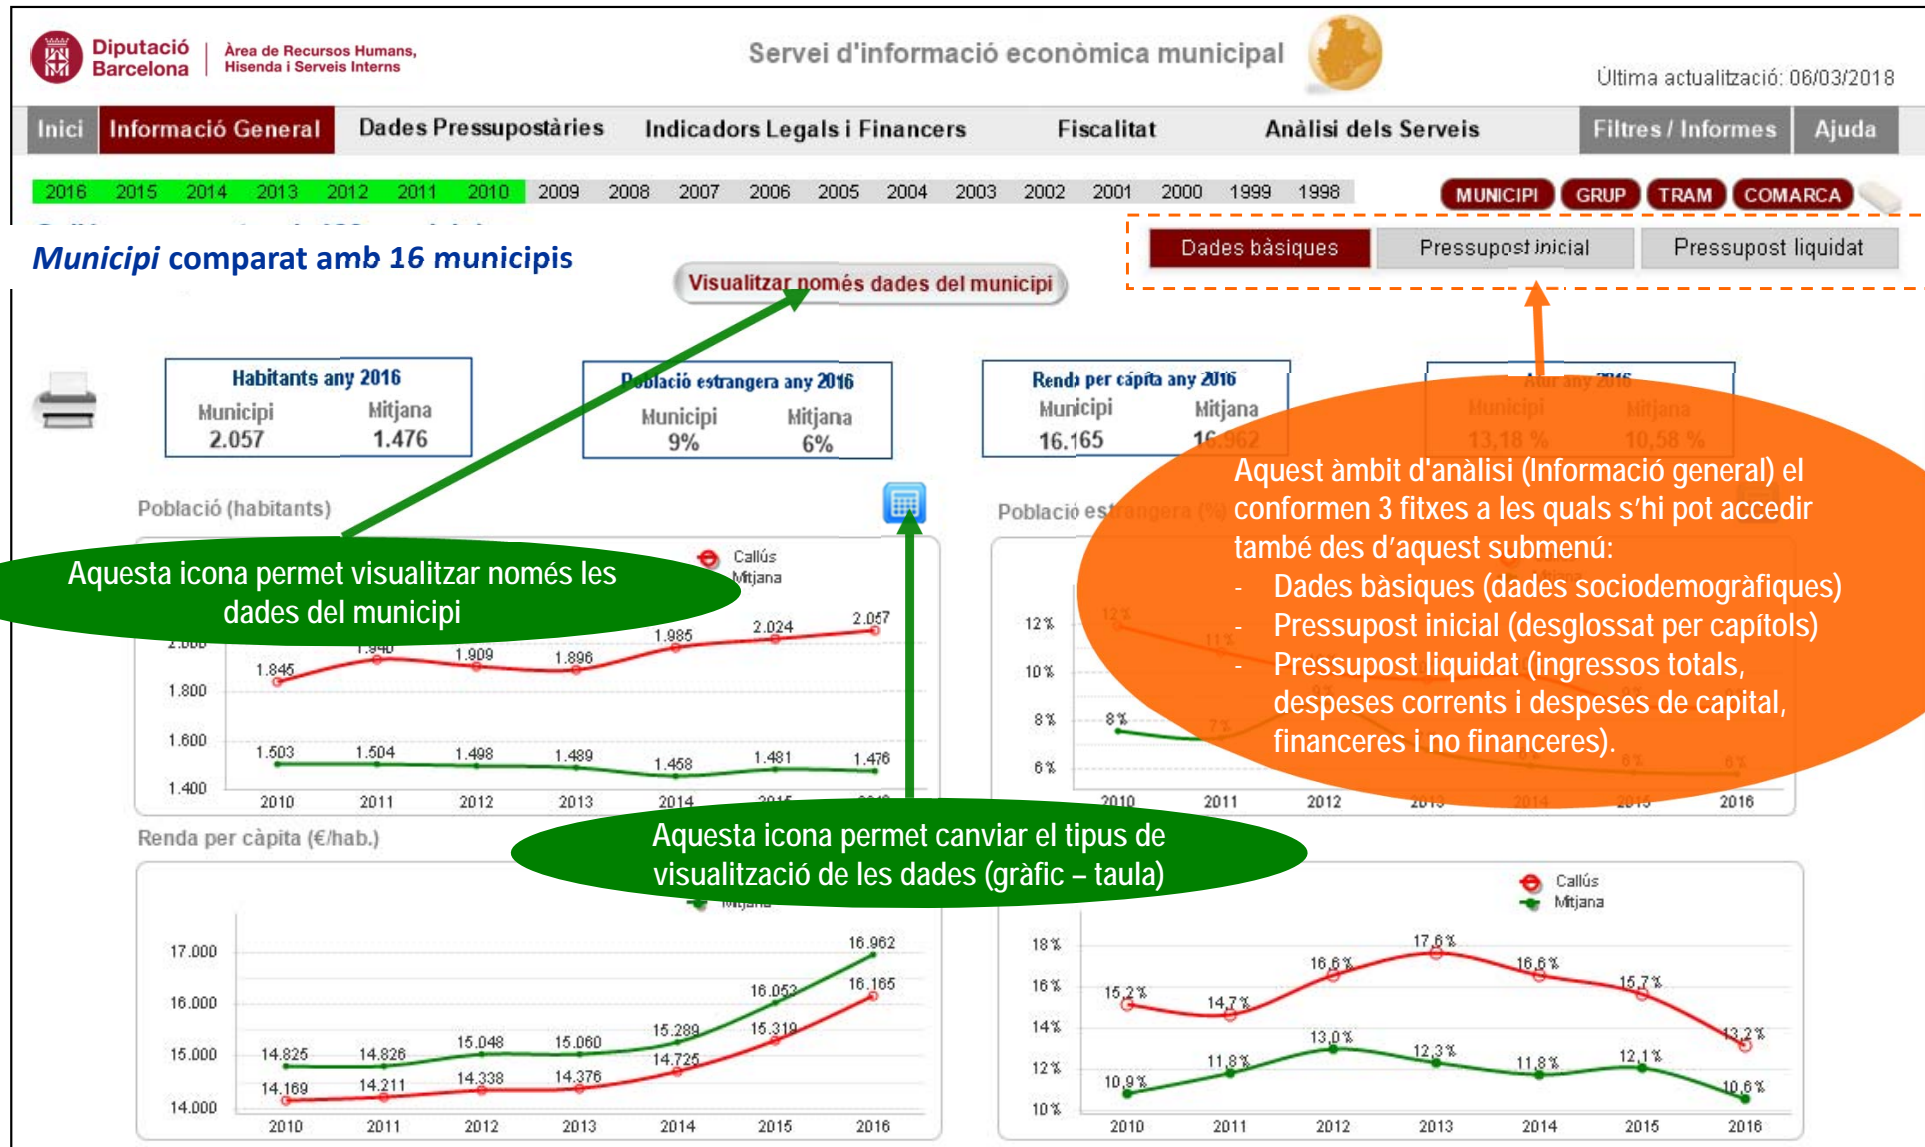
Diputació Barcelona | Àrea de Recursos Humans, Hisenda i Serveis Interns

Servei d'informació econòmica municipal

Última actualització: 06/03/2018

Inici | Informació General | Dades Pressupostàries | Indicadors Legals i Financers | Fiscalitat | Anàlisi dels Serveis | Filtres / Informes | Ajuda

2016 2015 2014 2013 2012 2011 2010 2009 2008 2007 2006 2005 2004 2003 2002 2001 2000 1999 1998

MUNICIPI | GRUP | TRAM | COMARCA

Dades bàsiques | Pressupost inicial | Pressupost liquidat

*Municipi* comparat amb 16 municipis

Visualitzar només dades del municipi

Habitants any 2016
Municipi 2.057
Mitjana 1.476

Població estrangera any 2016
Municipi 9%
Mitjana 6%

Renda per càpita any 2016
Municipi 16.165
Mitjana 16.962

Atur any 2016
Municipi 13,18 %
Mitjana 10,58 %

Aquest àmbit d'anàlisi (Informació general) el conformen 3 fitxes a les quals s'hi pot accedir també des d'aquest submenú:
- Dades bàsiques (dades sociodemogràfiques)
- Pressupost inicial (desglossat per capítols)
- Pressupost liquidat (ingressos totals, despeses corrents i despeses de capital, financeres i no financeres).

Població (habitants)

Aquesta icona permet visualitzar només les dades del municipi

Callús
Mitjana

1.845 1.940 1.909 1.896 1.985 2.024 2.057
1.503 1.504 1.498 1.489 1.458 1.481 1.476
1.800
1.600
1.400
2010 2011 2012 2013 2014

Població estrangera (%)
12% 10% 8% 6%
12% 11% 8% 7% 6% 6%
2010 2011 2012 2016

Aquesta icona permet canviar el tipus de visualització de les dades (gràfic – taula)

Renda per càpita (€/hab.)

17.000
16.000
15.000
14.000
14.825 14.826 15.048 15.060 15.289 16.052 16.962
14.169 14.211 14.338 14.376 14.725 15.319 16.165
2010 2011 2012 2013 2014 2015 2016

Callús
Mitjana

18% 16% 14% 12% 10%
15,2% 14,7% 16,6% 17,6% 16,6% 15,7% 13,2%
10,9% 11,8% 13,0% 12,3% 11,8% 12,1% 10,6%
2010 2011 2012 2013 2014 2015 2016